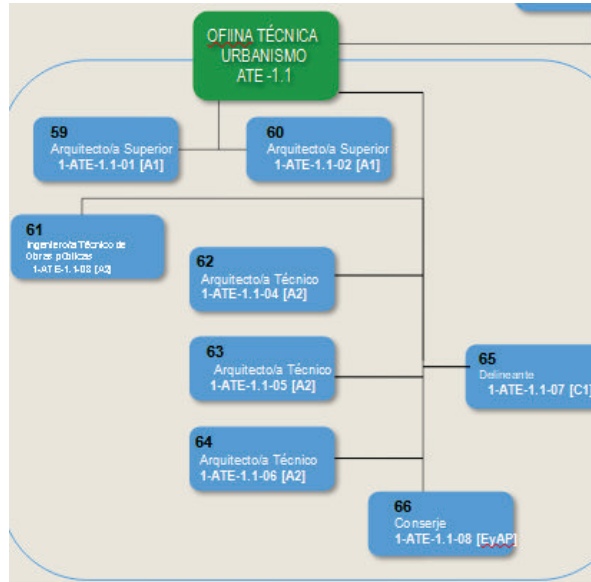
OFIINA TÉCNICA URBANISMO ATE -1.1

59
Arquitecto/a Superior
1-ATE-1.1-01 [A1]

60
Arquitecto/a Superior
1-ATE-1.1-02 [A1]

61
Ingeniero/a Técnico de Obras públicas
1-ATE-1.1-03 [A2]

62
Arquitecto/a Técnico
1-ATE-1.1-04 [A2]

63
Arquitecto/a Técnico
1-ATE-1.1-05 [A2]

65
Delineante
1-ATE-1.1-07 [C1]

64
Arquitecto/a Técnico
1-ATE-1.1-06 [A2]

66
Conserje
1-ATE-1.1-08 [EyAP]